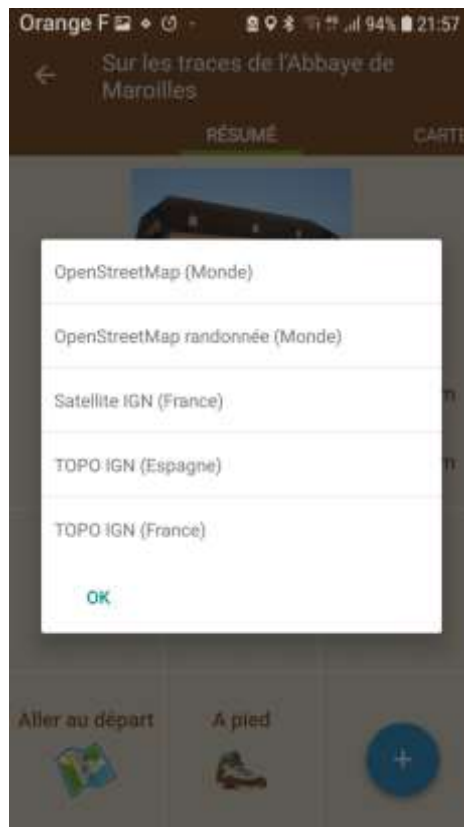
Orange F 94% 21:57

Sur les traces de l'Abbaye de Maroilles

RÉSUMÉ

CARTE

OpenStreetMap (Monde)

OpenStreetMap randonnée (Monde)

Satellite IGN (France)

TOPO IGN (Espagne)

TOPO IGN (France)

OK

Aller au départ

A pied

+